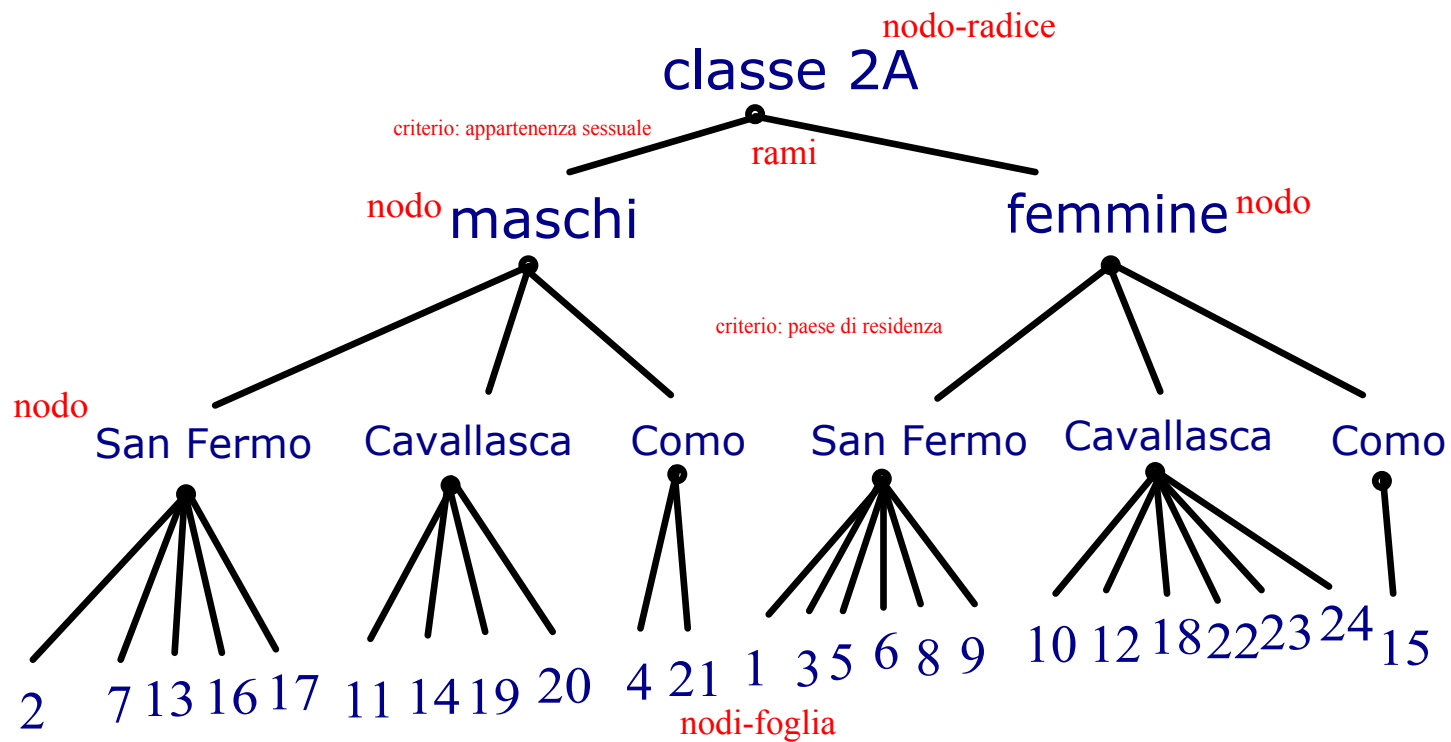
nodo-radice
classe 2A
criterio: appartenenza sessuale
rami
nodo maschi
femmine nodo
criterio: paese di residenza
nodo
San Fermo
Cavallasca
Como
San Fermo
Cavallasca
Como
2 7 13 16 17
11 14 19 20
4 21
1 3 5 6 8 9
10 12 18 22 23 24
15
nodi-foglia